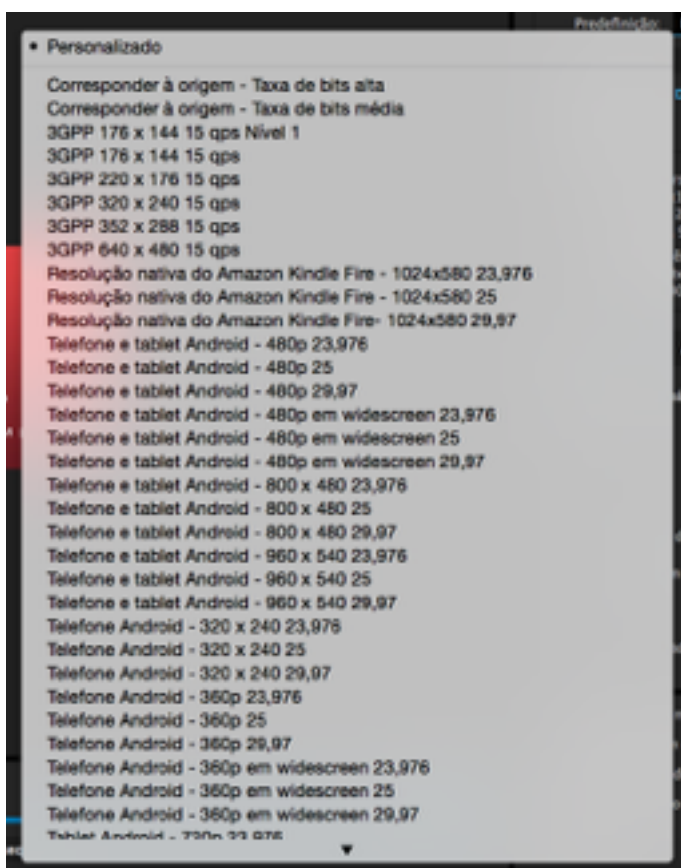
Predefinição:

• Personalizado

Corresponder à origem - Taxa de bits alta
Corresponder à origem - Taxa de bits média
3GPP 176 x 144 15 qps Nível 1
3GPP 176 x 144 15 qps
3GPP 220 x 176 15 qps
3GPP 320 x 240 15 qps
3GPP 352 x 288 15 qps
3GPP 640 x 480 15 qps
Resolução nativa do Amazon Kindle Fire - 1024x580 23,976
Resolução nativa do Amazon Kindle Fire - 1024x580 25
Resolução nativa do Amazon Kindle Fire- 1024x580 29,97
Telefone e tablet Android - 480p 23,976
Telefone e tablet Android - 480p 25
Telefone e tablet Android - 480p 29,97
Telefone e tablet Android - 480p em widescreen 23,976
Telefone e tablet Android - 480p em widescreen 25
Telefone e tablet Android - 480p em widescreen 29,97
Telefone e tablet Android - 800 x 480 23,976
Telefone e tablet Android - 800 x 480 25
Telefone e tablet Android - 800 x 480 29,97
Telefone e tablet Android - 960 x 540 23,976
Telefone e tablet Android - 960 x 540 25
Telefone e tablet Android - 960 x 540 29,97
Telefone Android - 320 x 240 23,976
Telefone Android - 320 x 240 25
Telefone Android - 320 x 240 29,97
Telefone Android - 360p 23,976
Telefone Android - 360p 25
Telefone Android - 360p 29,97
Telefone Android - 360p em widescreen 23,976
Telefone Android - 360p em widescreen 25
Telefone Android - 360p em widescreen 29,97
Tablet Android - 720p 23,976